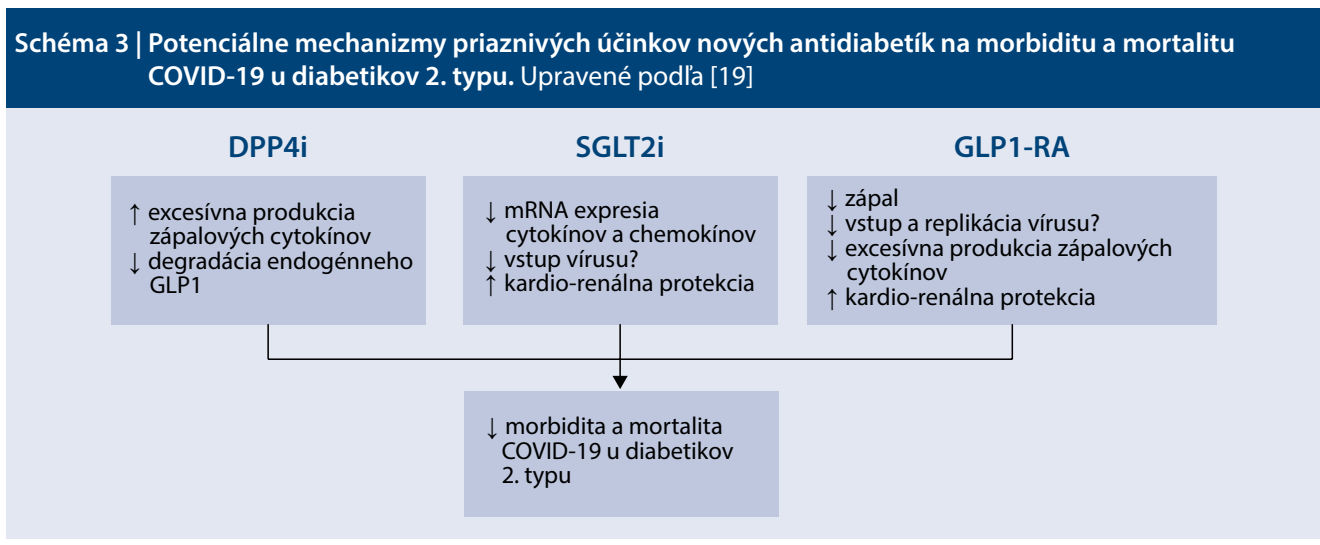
**Schéma 3 | Potenciálne mechanizmy priaznivých účinkov nových antidiabetík na morbiditu a mortalitu COVID-19 u diabetikov 2. typu.** Upravené podľa [19]

**DPP4i**

↑ excesívna produkcia zápalových cytokínov
↓ degradácia endogénneho GLP1

**SGLT2i**

↓ mRNA expresia cytokínov a chemokínov
↓ vstup vírusu?
↑ kardio-renálna protekcia

**GLP1-RA**

↓ zápal
↓ vstup a replikácia vírusu?
↓ excesívna produkcia zápalových cytokínov
↑ kardio-renálna protekcia

↓ morbidita a mortalita COVID-19 u diabetikov 2. typu